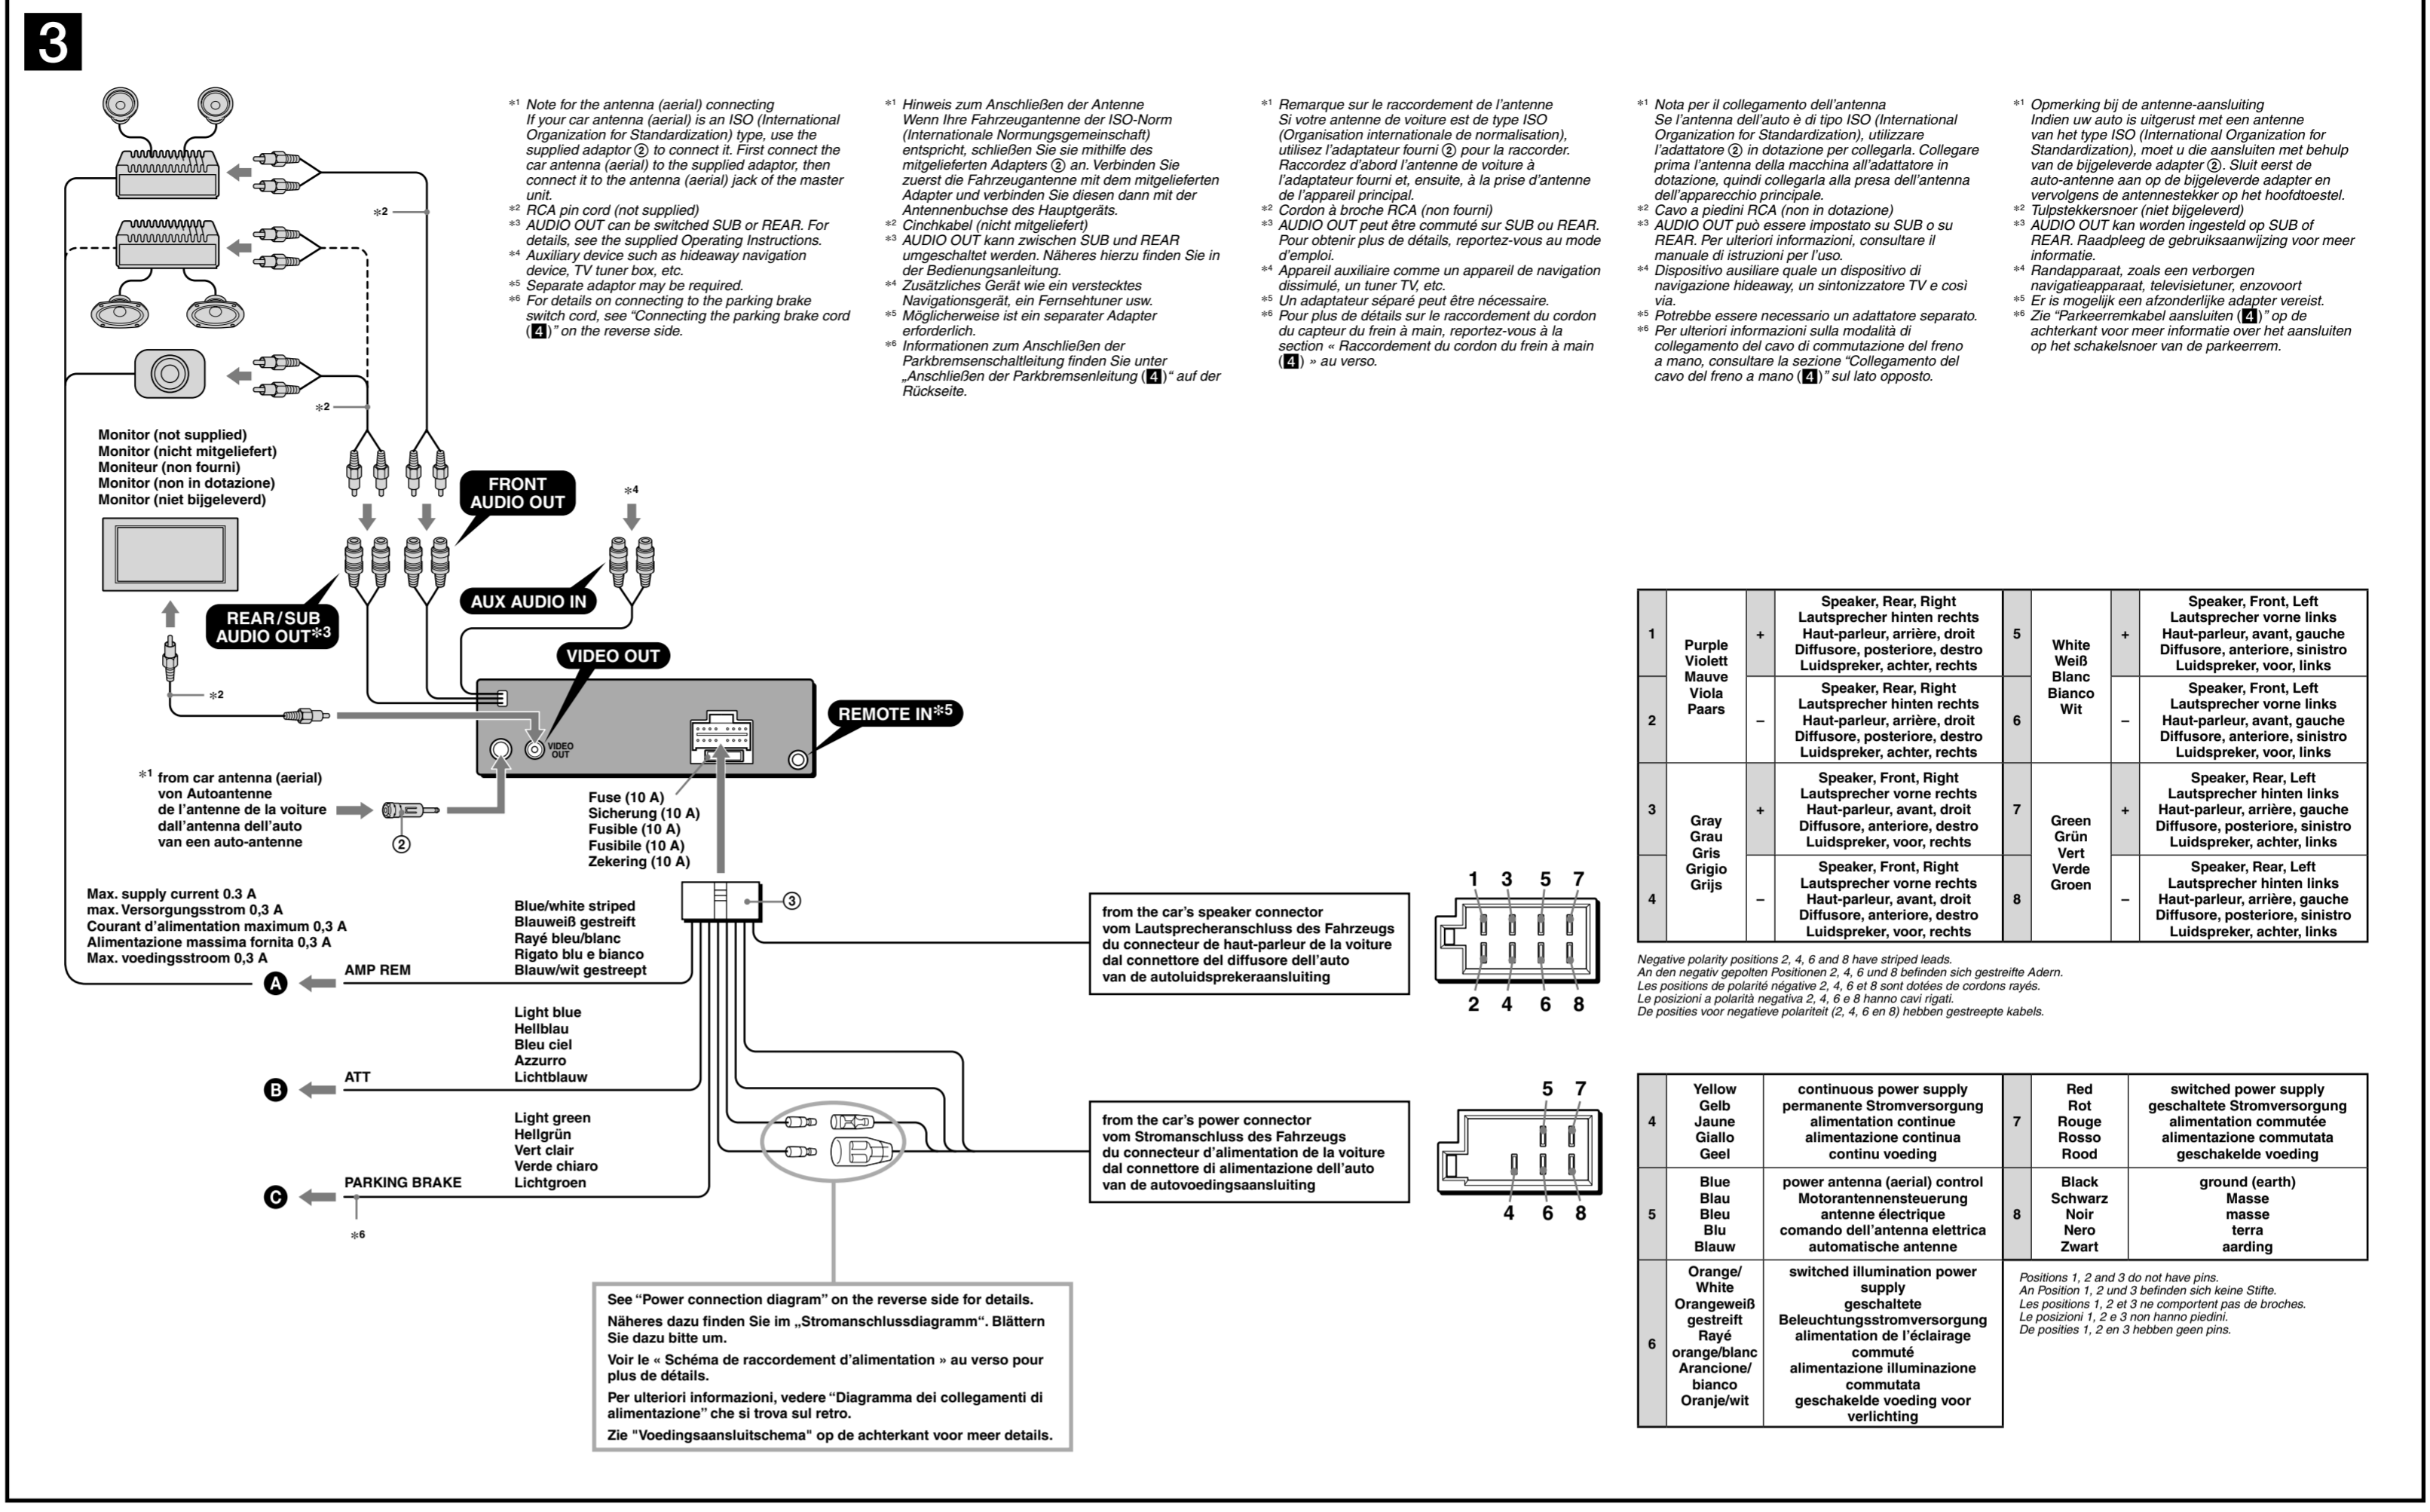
3

*1 Note for the antenna (aerial) connecting
If your car antenna (aerial) is an ISO (International Organization for Standardization) type, use the supplied adaptor ② to connect it. First connect the car antenna (aerial) to the supplied adaptor, then connect it to the antenna (aerial) jack of the master unit.
*2 RCA pin cord (not supplied)
*3 AUDIO OUT can be switched SUB or REAR. For details, see the supplied Operating Instructions.
*4 Auxiliary device such as hideaway navigation device, TV tuner box, etc.
*5 Separate adaptor may be required.
*6 For details on connecting to the parking brake switch cord, see "Connecting the parking brake cord (4)" on the reverse side.

*1 Hinweis zum Anschließen der Antenne
Wenn Ihre Fahrzeugantenne der ISO-Norm (Internationale Normungsgemeinschaft) entspricht, schließen Sie sie mithilfe des mitgelieferten Adapters ② an. Verbinden Sie zuerst die Fahrzeugantenne mit dem mitgelieferten Adapter und verbinden Sie diesen dann mit der Antennenbuchse des Hauptgeräts.
*2 Cinchkabel (nicht mitgeliefert)
*3 AUDIO OUT kann zwischen SUB und REAR umgeschaltet werden. Näheres hierzu finden Sie in der Bedienungsanleitung.
*4 Zusätzliches Gerät wie ein verstecktes Navigationsgerät, ein Fernsehtuner usw.
*5 Möglicherweise ist ein separater Adapter erforderlich.
*6 Informationen zum Anschließen der Parkbremsenschaltleitung finden Sie unter „Anschließen der Parkbremsenleitung (4)" auf der Rückseite.

*1 Remarque sur le raccordement de l'antenne
Si votre antenne de voiture est de type ISO (Organisation internationale de normalisation), utilisez l'adaptateur fourni ② pour la raccorder. Raccordez d'abord l'antenne de voiture à l'adaptateur fourni et, ensuite, à la prise d'antenne de l'appareil principal.
*2 Cordon à broche RCA (non fourni)
*3 AUDIO OUT peut être commuté sur SUB ou REAR. Pour obtenir plus de détails, reportez-vous au mode d'emploi.
*4 Appareil auxiliaire comme un appareil de navigation dissimulé, un tuner TV, etc.
*5 Un adaptateur séparé peut être nécessaire.
*6 Pour plus de détails sur le raccordement du cordon du capteur du frein à main, reportez-vous à la section « Raccordement du cordon du frein à main (4) » au verso.

*1 Nota per il collegamento dell'antenna
Se l'antenna dell'auto è di tipo ISO (International Organization for Standardization), utilizzare l'adattatore ② in dotazione per collegarla. Collegare prima l'antenna della macchina all'adattatore in dotazione, quindi collegarla alla presa dell'antenna dell'apparecchio principale.
*2 Cavo a piedini RCA (non in dotazione)
*3 AUDIO OUT può essere impostato su SUB o su REAR. Per ulteriori informazioni, consultare il manuale di istruzioni per l'uso.
*4 Dispositivo ausiliare quale un dispositivo di navigazione hideaway, un sintonizzatore TV e così via.
*5 Potrebbe essere necessario un adattatore separato.
*6 Per ulteriori informazioni sulla modalità di collegamento del cavo di commutazione del freno a mano, consultare la sezione "Collegamento del cavo del freno a mano (4)" sul lato opposto.

*1 Opmerking bij de antenne-aansluiting
Indien uw auto is uitgerust met een antenne van het type ISO (International Organization for Standardization), moet u die aansluiten met behulp van de bijgeleverde adapter ②. Sluit eerst de auto-antenne aan op de bijgeleverde adapter en vervolgens de antennestekker op het hoofdtoestel.
*2 Tulpstekkersnoer (niet bijgeleverd)
*3 AUDIO OUT kan worden ingesteld op SUB of REAR. Raadpleeg de gebruiksaanwijzing voor meer informatie.
*4 Randapparaat, zoals een verborgen navigatieapparaat, televisietuner, enzovoort
*5 Er is mogelijk een afzonderlijke adapter vereist.
*6 Zie "Parkeerremkabel aansluiten (4)" op de achterkant voor meer informatie over het aansluiten op het schakelsnoer van de parkeerrem.

*2
*2
Monitor (not supplied)
Monitor (nicht mitgeliefert)
Moniteur (non fourni)
Monitor (non in dotazione)
Monitor (niet bijgeleverd)

FRONT AUDIO OUT
*4
REAR/SUB AUDIO OUT*3
AUX AUDIO IN
VIDEO OUT
*2
REMOTE IN*5
VIDEO OUT

*1 from car antenna (aerial)
von Autoantenne
de l'antenne de la voiture
dall'antenna dell'auto
van een auto-antenne
②

Fuse (10 A)
Sicherung (10 A)
Fusible (10 A)
Fusibile (10 A)
Zekering (10 A)

Max. supply current 0.3 A
max. Versorgungsstrom 0,3 A
Courant d'alimentation maximum 0,3 A
Alimentazione massima fornita 0,3 A
Max. voedingsstroom 0,3 A

Blue/white striped
Blauweiß gestreift
Rayé bleu/blanc
Rigato blu e bianco
Blauw/wit gestreept
③

A AMP REM

Light blue
Hellblau
Bleu ciel
Azzurro
Lichtblauw
B ATT

Light green
Hellgrün
Vert clair
Verde chiaro
Lichtgroen
C PARKING BRAKE
*6

from the car's speaker connector
vom Lautsprecheranschluss des Fahrzeugs
du connecteur de haut-parleur de la voiture
dal connettore del diffusore dell'auto
van de autoluidsprekeraansluiting

1 3 5 7
2 4 6 8

from the car's power connector
vom Stromanschluss des Fahrzeugs
du connecteur d'alimentation de la voiture
dal connettore di alimentazione dell'auto
van de autovoedingsaansluiting

5 7
4 6 8

See "Power connection diagram" on the reverse side for details.
Näheres dazu finden Sie im „Stromanschlussdiagramm". Blättern Sie dazu bitte um.
Voir le « Schéma de raccordement d'alimentation » au verso pour plus de détails.
Per ulteriori informazioni, vedere "Diagramma dei collegamenti di alimentazione" che si trova sul retro.
Zie "Voedingsaansluitschema" op de achterkant voor meer details.

| 1 | Purple Violett Mauve Viola Paars | + | Speaker, Rear, Right Lautsprecher hinten rechts Haut-parleur, arrière, droit Diffusore, posteriore, destro Luidspreker, achter, rechts | 5 | White Weiß Blanc Bianco Wit | + | Speaker, Front, Left Lautsprecher vorne links Haut-parleur, avant, gauche Diffusore, anteriore, sinistro Luidspreker, voor, links |
|---|---|---|---|---|---|---|---|
| 2 | | – | Speaker, Rear, Right Lautsprecher hinten rechts Haut-parleur, arrière, droit Diffusore, posteriore, destro Luidspreker, achter, rechts | 6 | | – | Speaker, Front, Left Lautsprecher vorne links Haut-parleur, avant, gauche Diffusore, anteriore, sinistro Luidspreker, voor, links |
| 3 | Gray Grau Gris Grigio Grijs | + | Speaker, Front, Right Lautsprecher vorne rechts Haut-parleur, avant, droit Diffusore, anteriore, destro Luidspreker, voor, rechts | 7 | Green Grün Vert Verde Groen | + | Speaker, Rear, Left Lautsprecher hinten links Haut-parleur, arrière, gauche Diffusore, posteriore, sinistro Luidspreker, achter, links |
| 4 | | – | Speaker, Front, Right Lautsprecher vorne rechts Haut-parleur, avant, droit Diffusore, anteriore, destro Luidspreker, voor, rechts | 8 | | – | Speaker, Rear, Left Lautsprecher hinten links Haut-parleur, arrière, gauche Diffusore, posteriore, sinistro Luidspreker, achter, links |

Negative polarity positions 2, 4, 6 and 8 have striped leads.
An den negativ gepolten Positionen 2, 4, 6 und 8 befinden sich gestreifte Adern.
Les positions de polarité négative 2, 4, 6 et 8 sont dotées de cordons rayés.
Le posizioni a polarità negativa 2, 4, 6 e 8 hanno cavi rigati.
De posities voor negatieve polariteit (2, 4, 6 en 8) hebben gestreepte kabels.

| 4 | Yellow Gelb Jaune Giallo Geel | continuous power supply permanente Stromversorgung alimentation continue alimentazione continua continu voeding | 7 | Red Rot Rouge Rosso Rood | switched power supply geschaltete Stromversorgung alimentation commutée alimentazione commutata geschakelde voeding |
|---|---|---|---|---|---|
| 5 | Blue Blau Bleu Blu Blauw | power antenna (aerial) control Motorantennensteuerung antenne électrique comando dell'antenna elettrica automatische antenne | 8 | Black Schwarz Noir Nero Zwart | ground (earth) Masse masse terra aarding |
| 6 | Orange/White Orangeweiß gestreift Rayé orange/blanc Arancione/bianco Oranje/wit | switched illumination power supply geschaltete Beleuchtungsstromversorgung alimentation de l'éclairage commuté alimentazione illuminazione commutata geschakelde voeding voor verlichting | | | |

Positions 1, 2 and 3 do not have pins.
An Position 1, 2 und 3 befinden sich keine Stifte.
Les positions 1, 2 et 3 ne comportent pas de broches.
Le posizioni 1, 2 e 3 non hanno piedini.
De posities 1, 2 en 3 hebben geen pins.